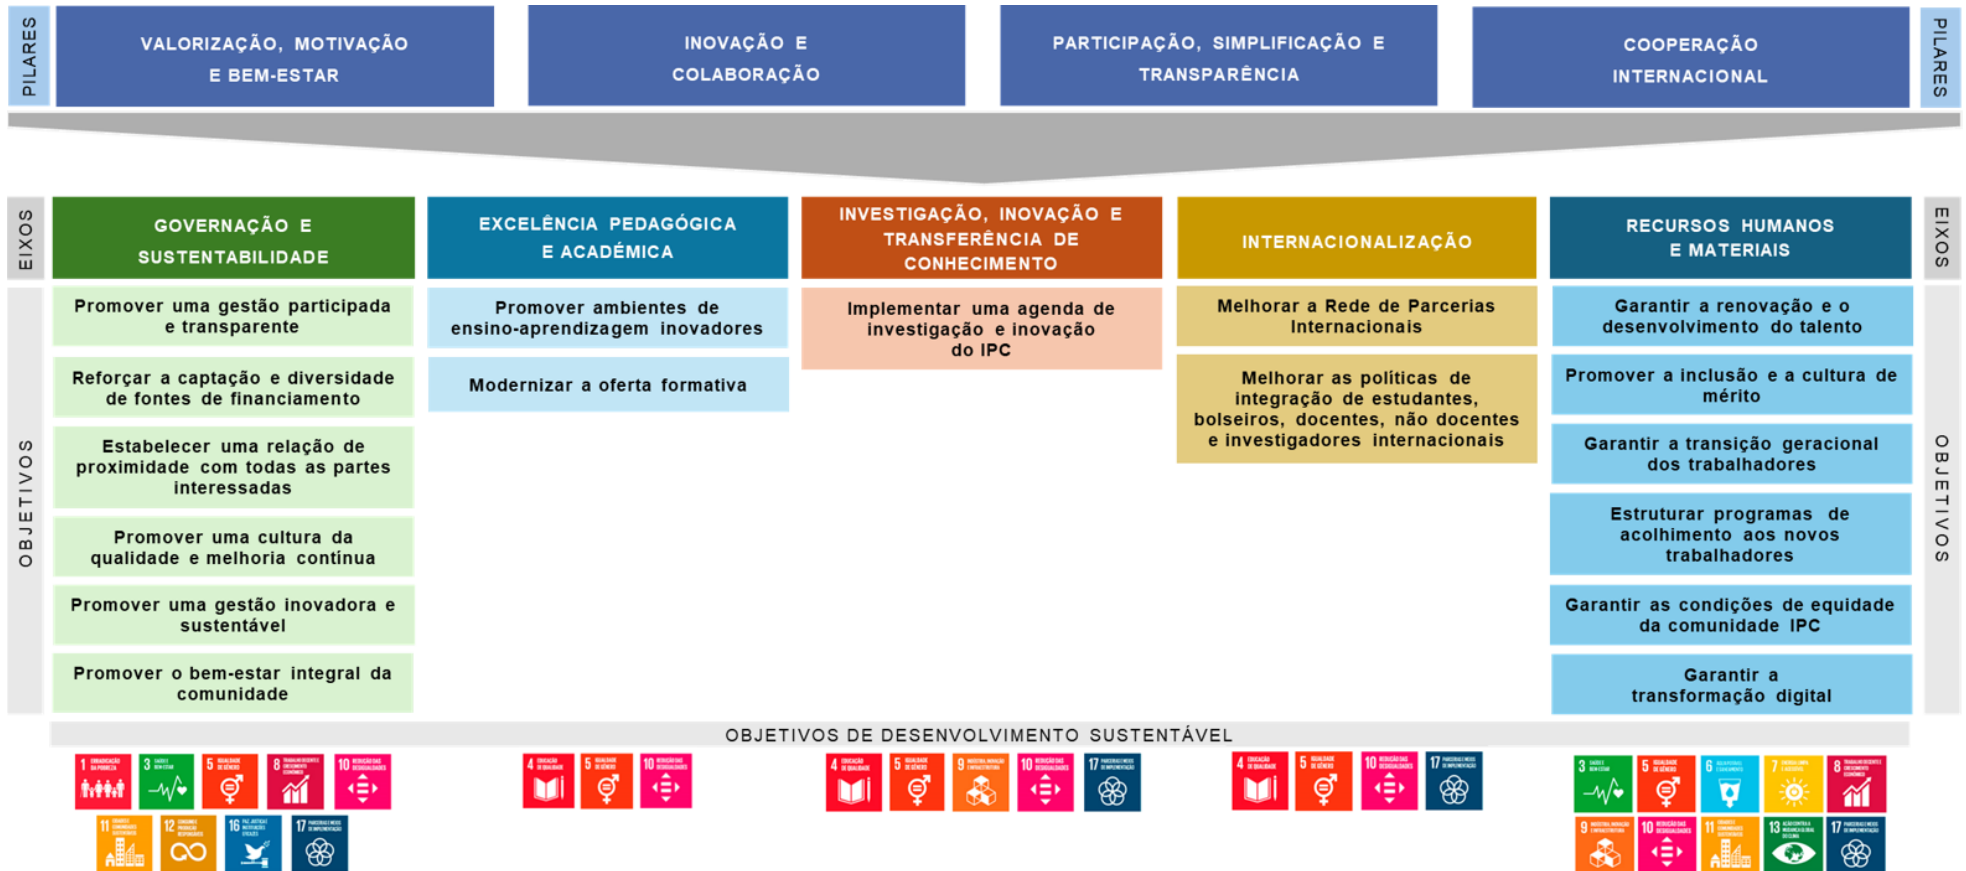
PILARES

VALORIZAÇÃO, MOTIVAÇÃO E BEM-ESTAR

INOVAÇÃO E COLABORAÇÃO

PARTICIPAÇÃO, SIMPLIFICAÇÃO E TRANSPARÊNCIA

COOPERAÇÃO INTERNACIONAL

PILARES

EIXOS

GOVERNAÇÃO E SUSTENTABILIDADE

EXCELÊNCIA PEDAGÓGICA E ACADÉMICA

INVESTIGAÇÃO, INOVAÇÃO E TRANSFERÊNCIA DE CONHECIMENTO

INTERNACIONALIZAÇÃO

RECURSOS HUMANOS E MATERIAIS

EIXOS

OBJETIVOS

Promover uma gestão participada e transparente

Reforçar a captação e diversidade de fontes de financiamento

Estabelecer uma relação de proximidade com todas as partes interessadas

Promover uma cultura da qualidade e melhoria contínua

Promover uma gestão inovadora e sustentável

Promover o bem-estar integral da comunidade

Promover ambientes de ensino-aprendizagem inovadores

Modernizar a oferta formativa

Implementar uma agenda de investigação e inovação do IPC

Melhorar a Rede de Parcerias Internacionais

Melhorar as políticas de integração de estudantes, bolseiros, docentes, não docentes e investigadores internacionais

Garantir a renovação e o desenvolvimento do talento

Promover a inclusão e a cultura de mérito

Garantir a transição geracional dos trabalhadores

Estruturar programas de acolhimento aos novos trabalhadores

Garantir as condições de equidade da comunidade IPC

Garantir a transformação digital

OBJETIVOS

OBJETIVOS DE DESENVOLVIMENTO SUSTENTÁVEL

1 3 5 8 10 11 12 16 17

4 5 10

4 5 9 10 17

4 5 10 17

3 5 6 7 8 9 10 11 13 17